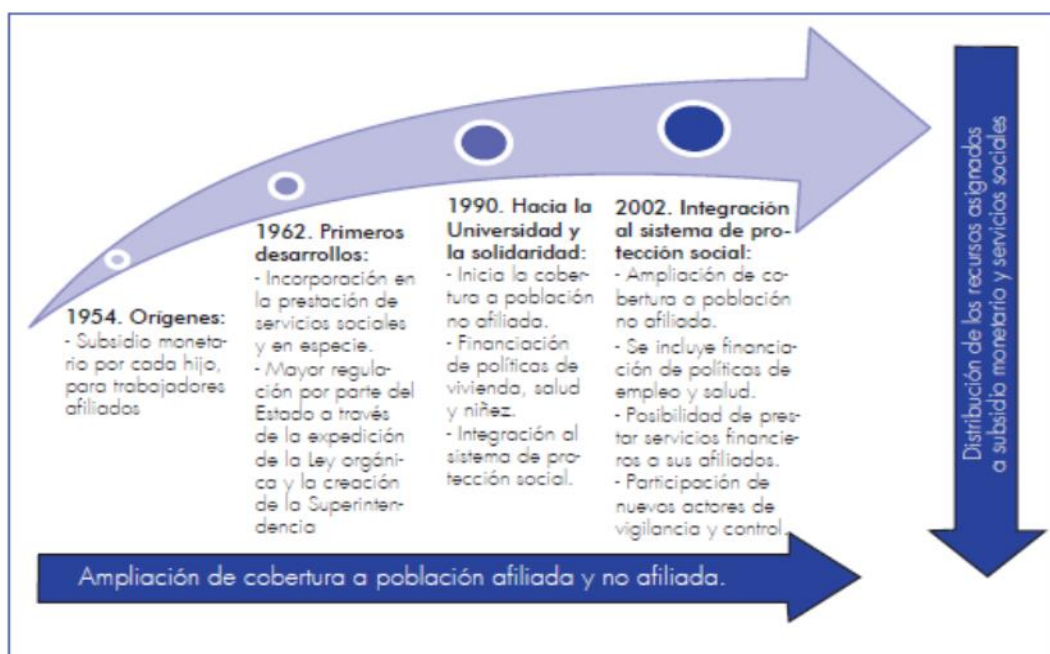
1954. Orígenes:
- Subsidio monetario por cada hijo, para trabajadores afiliados

1962. Primeros desarrollos:
- Incorporación en la prestación de servicios sociales y en especie.
- Mayor regulación por parte del Estado a través de la expedición de la Ley orgánica y la creación de la Superintendencia

1990. Hacia la Universidad y la solidaridad:
- Inicia la cobertura a población no afiliada.
- Financiación de políticas de vivienda, salud y niñez.
- Integración al sistema de protección social.

2002. Integración al sistema de protección social:
- Ampliación de cobertura a población no afiliada.
- Se incluye financiación de políticas de empleo y salud.
- Posibilidad de prestar servicios financieros a sus afiliados.
- Participación de nuevos actores de vigilancia y control.

Distribución de los recursos asignados a subsidio monetario y servicios sociales

Ampliación de cobertura a población afiliada y no afiliada.